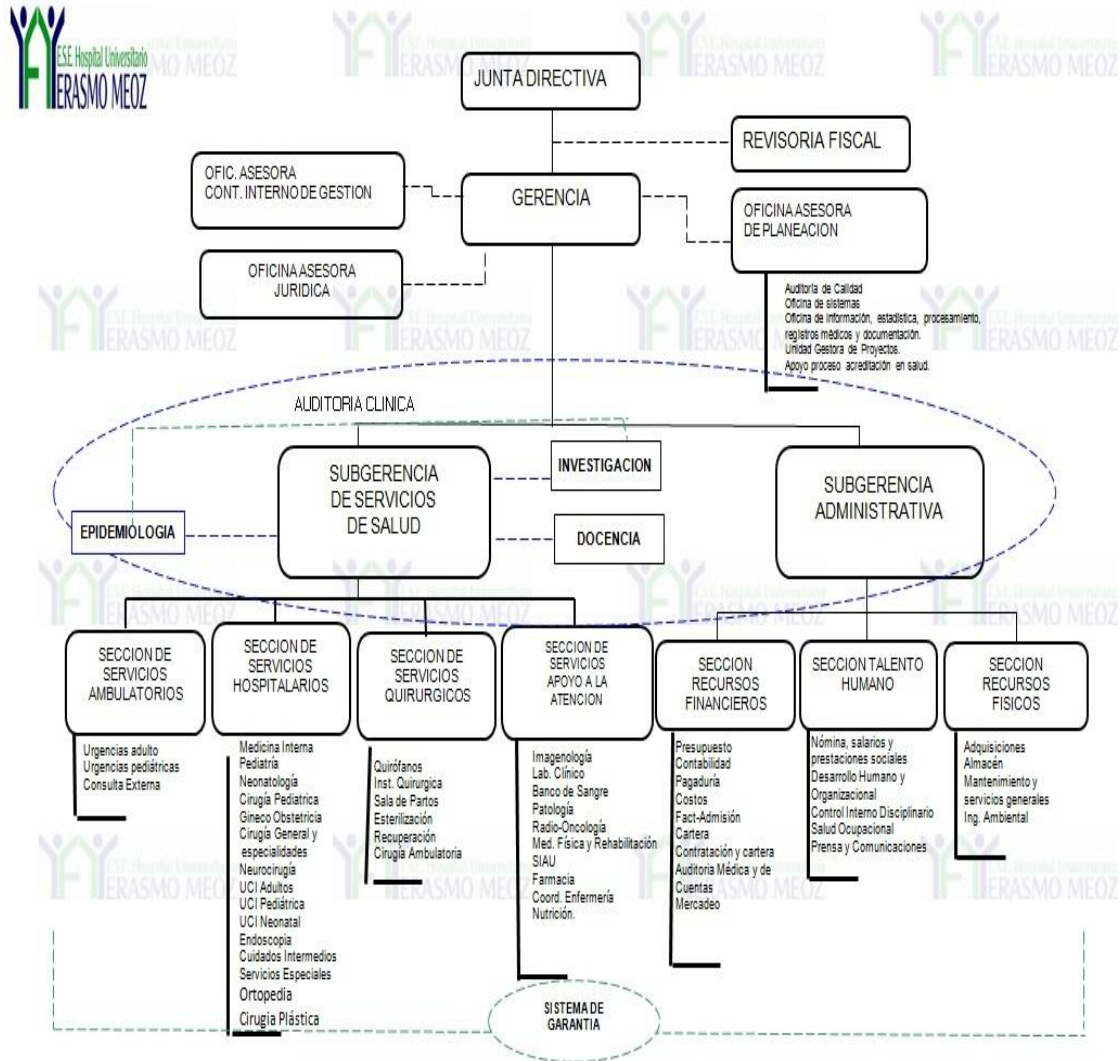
E.S.E. Hospital Universitario
ERASMO MEOZ

JUNTA DIRECTIVA

REVISORIA FISCAL

OFIC. ASESORA
CONT. INTERNO DE GESTION

GERENCIA

OFICINA ASESORA
DE PLANEACION

OFICINA ASESORA
JURIDICA

Auditoria de Calidad
Oficina de sistemas
Oficina de información, estadística, procesamiento, registros médicos y documentación.
Unidad Gestora de Proyectos.
Apoyo proceso acreditación en salud.

AUDITORIA CLINICA

SUBGERENCIA
DE SERVICIOS
DE SALUD

INVESTIGACION

SUBGERENCIA
ADMINISTRATIVA

EPIDEMIOLOGIA

DOCENCIA

SECCION DE
SERVICIOS
AMBULATORIOS

Urgencias adulto
Urgencias pediátricas
Consulta Externa

SECCION DE
SERVICIOS
HOSPITALARIOS

Medicina Interna
Pediatría
Neonatología
Cirugía Pediatrica
Gineco Obstetricia
Cirugía General y especialidades
Neurocirugía
UCI Adultos
UCI Pediátrica
UCI Neonatal
Endoscopia
Cuidados Intermedios
Servicios Especiales
Ortopedia
Cirugia Plástica

SECCION DE
SERVICIOS
QUIRURGICOS

Quirófanos
Inst. Quirurgica
Sala de Partos
Esterilización
Recuperación
Cirugia Ambulatoria

SECCION DE
SERVICIOS
APOYO A LA
ATENCION

Imagenología
Lab. Clínico
Banco de Sangre
Patología
Radio-Oncología
Med. Física y Rehabilitación
SIAU
Farmacia
Coord. Enfermería
Nutrición.

SECCION
RECURSOS
FINANCIEROS

Presupuesto
Contabilidad
Pagaduría
Costos
Fact-Admisión
Cartera
Contratación y cartera
Auditoria Médica y de Cuentas
Mercadeo

SECCION TALENTO
HUMANO

Nómina, salarios y prestaciones sociales
Desarrollo Humano y Organizacional
Control Interno Disciplinario
Salud Ocupacional
Prensa y Comunicaciones

SECCION
RECURSOS
FISICOS

Adquisiciones
Almacén
Mantenimiento y servicios generales
Ing. Ambiental

SISTEMA DE
GARANTIA